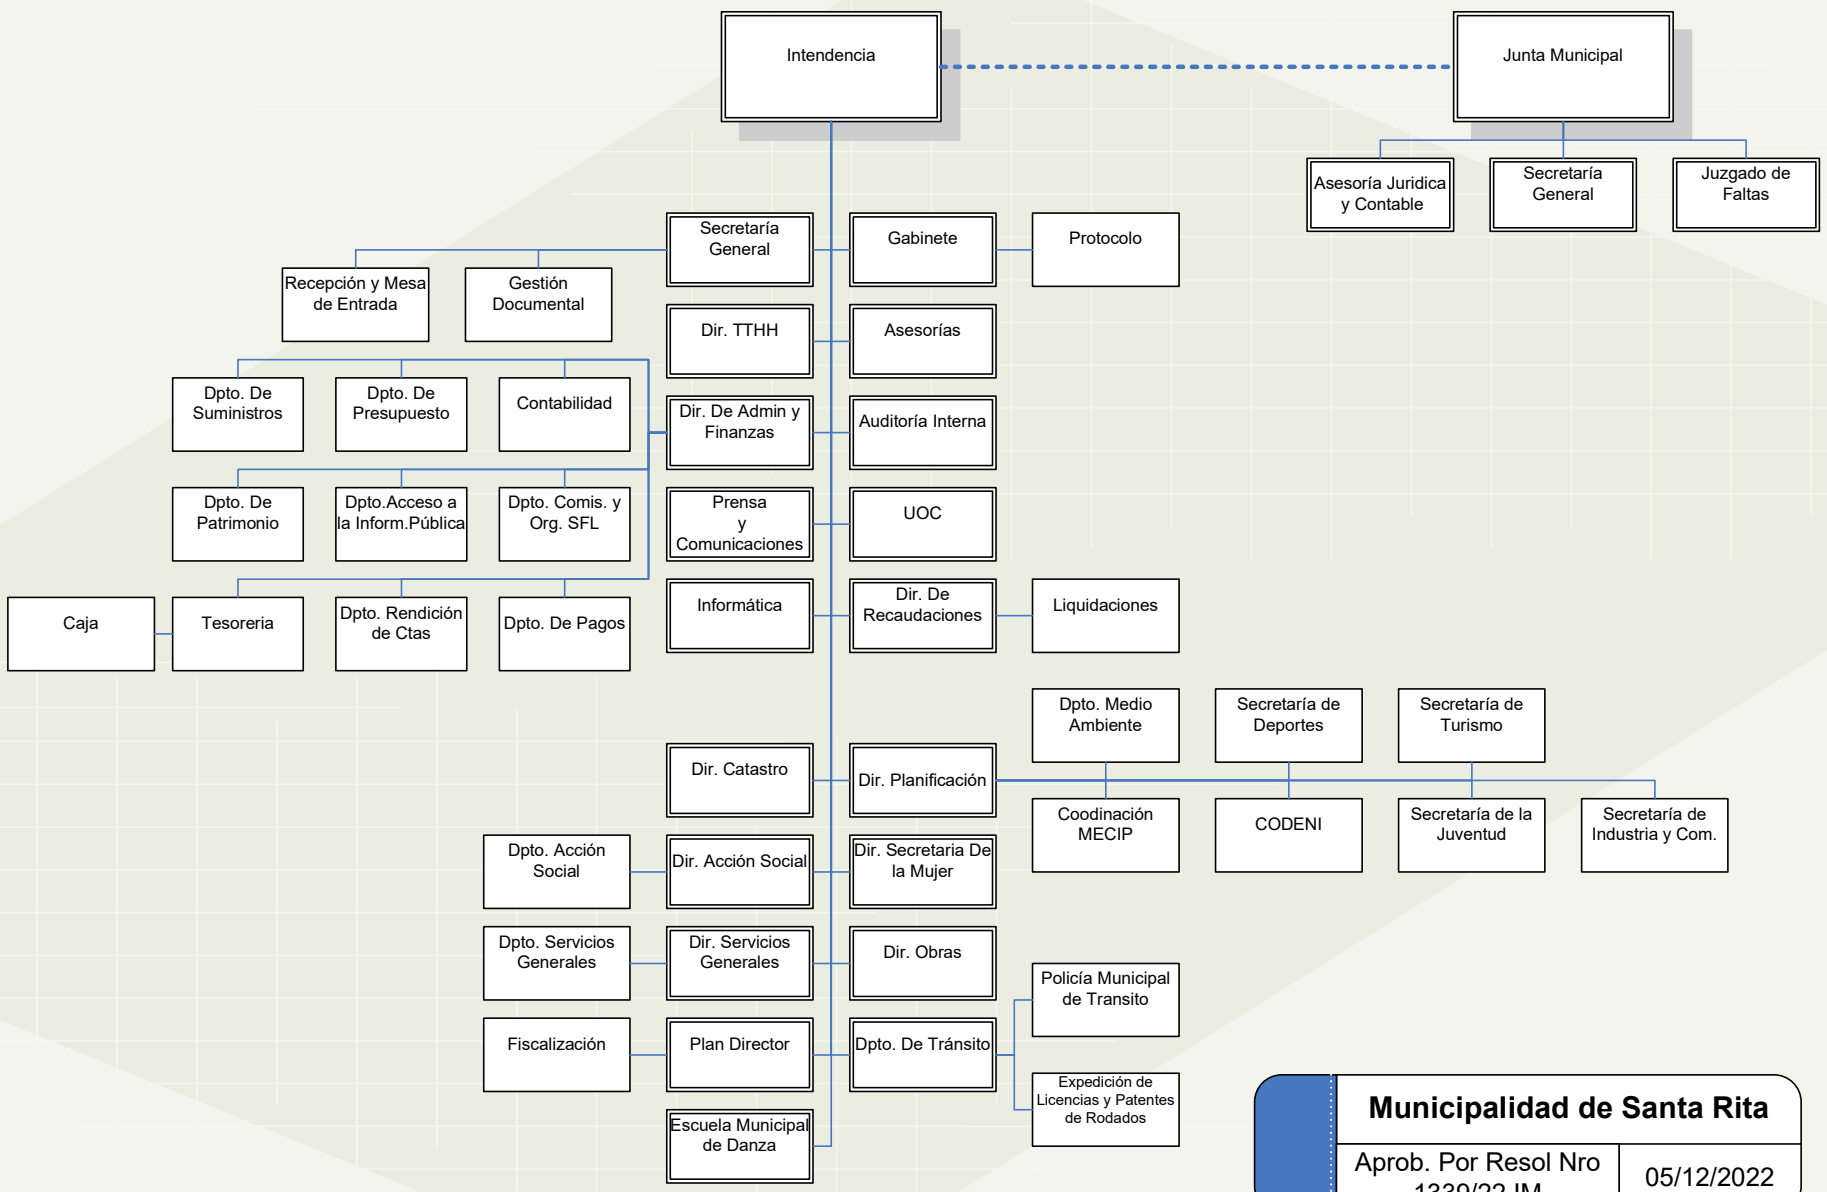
Intendencia

Junta Municipal

Asesoría Juridica y Contable

Secretaría General

Juzgado de Faltas

Secretaría General

Gabinete

Protocolo

Recepción y Mesa de Entrada

Gestión Documental

Dir. TTHH

Asesorías

Dpto. De Suministros

Dpto. De Presupuesto

Contabilidad

Dir. De Admin y Finanzas

Auditoría Interna

Dpto. De Patrimonio

Dpto.Acceso a la Inform.Pública

Dpto. Comis. y Org. SFL

Prensa y Comunicaciones

UOC

Caja

Tesoreria

Dpto. Rendición de Ctas

Dpto. De Pagos

Informática

Dir. De Recaudaciones

Liquidaciones

Dpto. Medio Ambiente

Secretaría de Deportes

Secretaría de Turismo

Dir. Catastro

Dir. Planificación

Coodinación MECIP

CODENI

Secretaría de la Juventud

Secretaría de Industria y Com.

Dpto. Acción Social

Dir. Acción Social

Dir. Secretaria De la Mujer

Dpto. Servicios Generales

Dir. Servicios Generales

Dir. Obras

Policía Municipal de Transito

Fiscalización

Plan Director

Dpto. De Tránsito

Expedición de Licencias y Patentes de Rodados

Escuela Municipal de Danza

Municipalidad de Santa Rita

Aprob. Por Resol Nro 1339/22 JM

05/12/2022